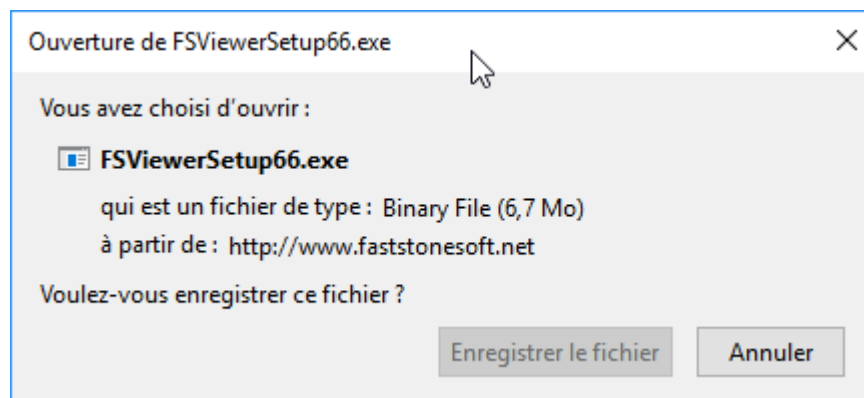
Ouverture de FSViewerSetup66.exe

×

Vous avez choisi d'ouvrir :

FSViewerSetup66.exe

qui est un fichier de type : Binary File (6,7 Mo)

à partir de : http://www.faststonesoft.net

Voulez-vous enregistrer ce fichier ?

Enregistrer le fichier

Annuler